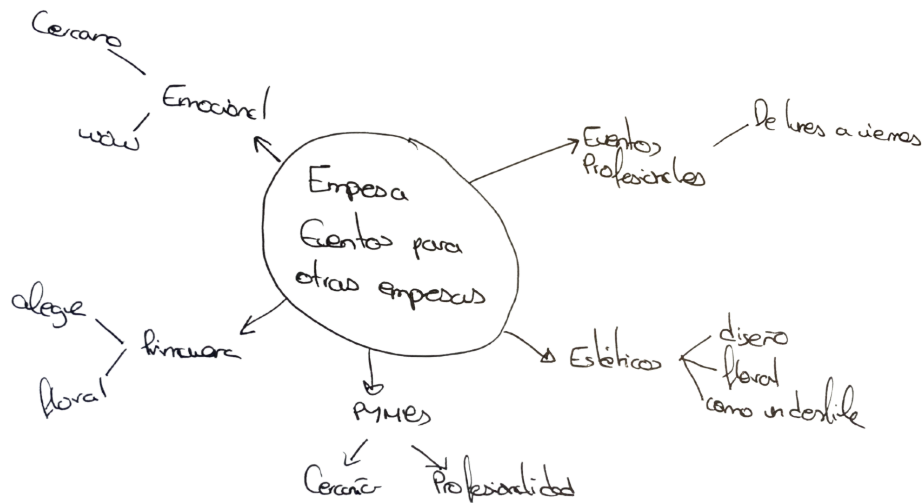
Cercano

Emocional

wow

Empresa
Eventos para
otras empresas

Eventos
Profesionales

De lunes a viernes

alegre

Primavera

floral

Estéticos

diseño
floral
como un desfile

PYMES

Cercanía

Profesionalidad